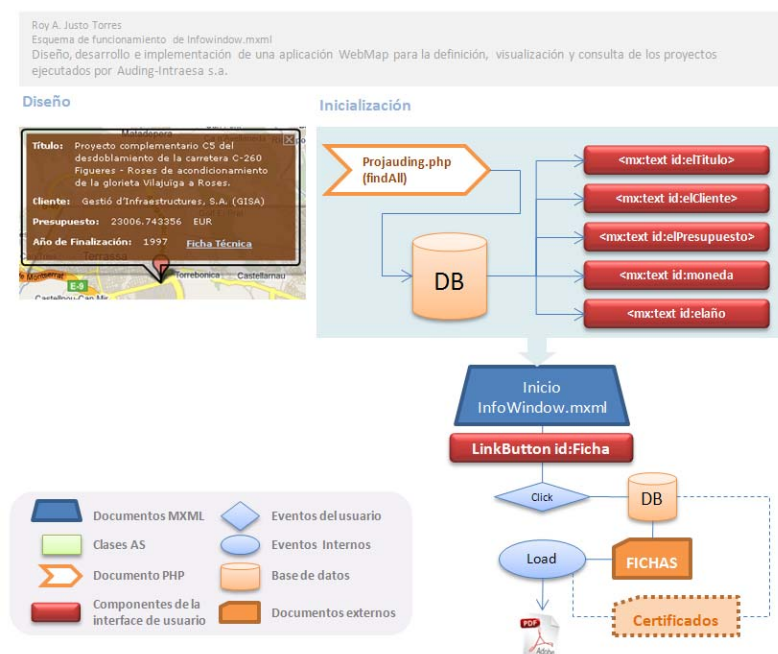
Roy A. Justo Torres
Esquema de funcionamiento de Infowindow.mxml
Diseño, desarrollo e implementación de una aplicación WebMap para la definición, visualización y consulta de los proyectos ejecutados por Auding-Intraesa s.a.

Diseño

Título: Proyecto complementario C5 del desdoblamiento de la carretera C-260 Figueres - Roses de acondicionamiento de la glorieta Vilajuiga a Roses.
Cliente: Gestió d'Infraestructures, S.A. (GISA)
Presupuesto: 23006.743356 EUR
Año de Finalización: 1997 Ficha Técnica

Terrassa
E-9
Torrebonica
Castellarnau
Castellbisbal
Castellnou-Can Mir

Inicialización

Projauding.php (findAll)
DB
<mx:text id:elTitulo>
<mx:text id:elCliente>
<mx:text id:elPresupuesto>
<mx:text id:moneda>
<mx:text id:elaño>

Inicio InfoWindow.mxml
LinkButton id:Ficha
Click
DB
Load
FICHAS
Certificados

Documentos MXML
Clases AS
Documento PHP
Componentes de la interface de usuario
Eventos del usuario
Eventos Internos
Base de datos
Documentos externos